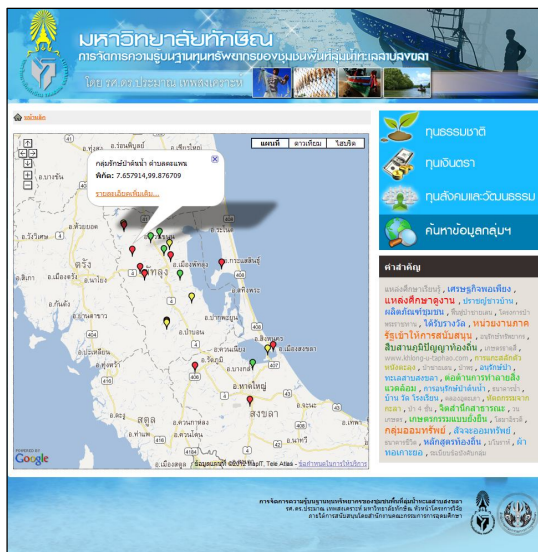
มหาวิทยาลัยทักษิณ
การจัดการความรู้บนฐานทุนทรัพยากรของชุมชนพื้นที่ลุ่มทะเลสาบสงขลา
โดย รศ.ดร.ประมาณ เทพสงเคราะห์

แผนที่

แผนที่ ดาวเทียม ไฮบริด

กลุ่มรักษ์ป่าต้นน้ำ ตำบลคลองแพ
พิกัด: 7.657914,99.876709
รายละเอียดเพิ่มเติม...

ตรัง
พัทลุง
อ.กระแสสินธุ์
อ.หาดใหญ่
สงขลา
สตูล
อ.เมืองสตูล
อ.ละงู

Google
ข้อมูลแผนที่ ©2012 MapIT, Tele Atlas - ข้อกำหนดในการใช้บริการ

ทุนธรรมชาติ
ทุนเงินตรา
ทุนสังคมและวัฒนธรรม
ค้นหาข้อมูลกลุ่มฯ

คำสำคัญ

แหล่งศึกษาเรียนรู้ , เศรษฐกิจพอเพียง , แหล่งศึกษาดูงาน , ปราชญ์ชาวบ้าน , ผลิตภัณฑ์ชุมชน , ที่อยู่ปลาชุมชน , โครงการป่าพระราชทาน , ได้รับรางวัล , หน่วยงานภาครัฐเข้าให้การสนับสนุน , อนุรักษ์ทรัพยากร , สืบสานภูมิปัญญาท้องถิ่น , เกษตรอินทรีย์ , www.khlong-u-taphao.com , การแกะสลักตัวหนังตะลุง , ป่าชายเลน , ป่าพรุ , อนุรักษ์ป่า , ทะเลสาบสงขลา , ต่อต้านการทำลายสิ่งแวดล้อม , การอนุรักษ์ป่าต้นน้ำ , ธนาคารปู , บ้าน วัด โรงเรียน , คลองอู่ตะเภา , ท่องเที่ยวเชิงเกษตร , ป่า 4 ชั้น , จิตสำนึกสาธารณะ , ระบบเกษตร , เกษตรกรรมแบบยั่งยืน , ไตรภาคี , กลุ่มออมทรัพย์ , สัจจะออมทรัพย์ , ธนาคารชีวิต , หลักสูตรท้องถิ่น , บริษัท , ผ้าทอเกาะยอ , ทะเลน้อยจังหวัดพัทลุง

การจัดการความรู้บนฐานทุนทรัพยากรของชุมชนพื้นที่ลุ่มทะเลสาบสงขลา
รศ.ดร.ประมาณ เทพสงเคราะห์ มหาวิทยาลัยทักษิณ ทีมงานโครงการวิจัย
ภายใต้การสนับสนุนโดยสำนักงานคณะกรรมการการอุดมศึกษา